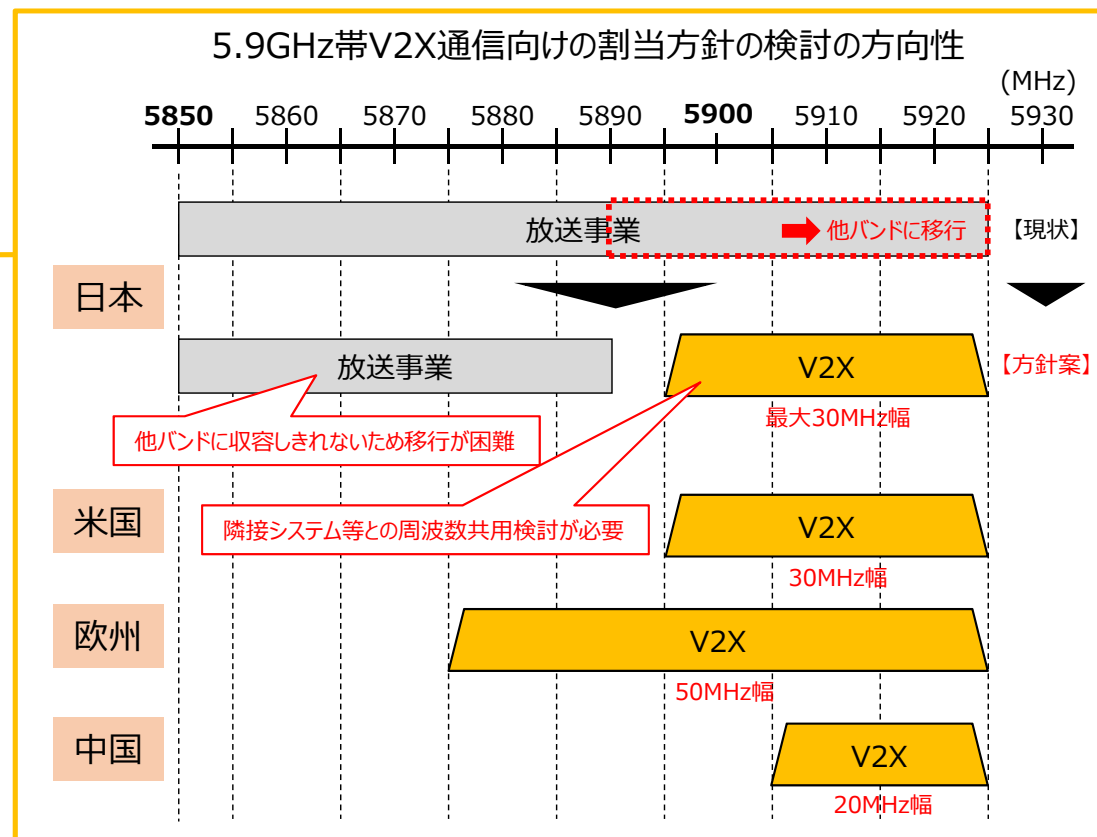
5.9GHz帯V2X通信向けの割当方針の検討の方向性

(MHz)

5850 5860 5870 5880 5890 5900 5910 5920 5930

放送事業

他バンドに移行

【現状】

日本

放送事業

V2X

【方針案】

最大30MHz幅

他バンドに収容しきれないため移行が困難

米国

隣接システム等との周波数共用検討が必要

V2X

30MHz幅

欧州

V2X

50MHz幅

中国

V2X

20MHz幅